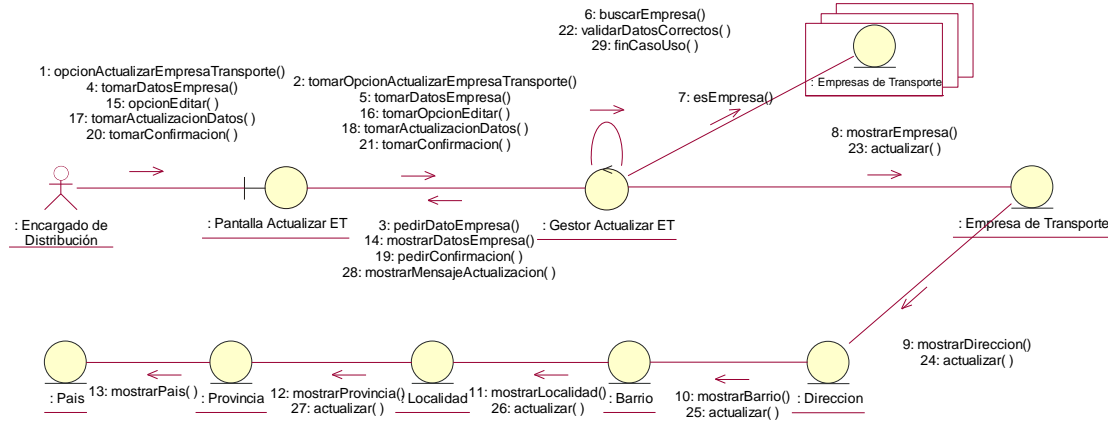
6: buscarEmpresa()
22: validarDatosCorrectos( )
29: finCasoUso( )

: Empresas de Transporte

1: opcionActualizarEmpresaTransporte()
4: tomarDatosEmpresa()
15: opcionEditar( )
17: tomarActualizacionDatos( )
20: tomarConfirmacion( )

2: tomarOpcionActualizarEmpresaTransporte()
5: tomarDatosEmpresa()
16: tomarOpcionEditar( )
18: tomarActualizacionDatos( )
21: tomarConfirmacion( )

7: esEmpresa()

8: mostrarEmpresa()
23: actualizar( )

: Encargado de Distribución

: Pantalla Actualizar ET

3: pedirDatoEmpresa()
14: mostrarDatosEmpresa()
19: pedirConfirmacion( )
28: mostrarMensajeActualizacion( )

: Gestor Actualizar ET

: Empresa de Transporte

9: mostrarDireccion()
24: actualizar( )

: Pais

13: mostrarPais( )

: Provincia

12: mostrarProvincia()
27: actualizar( )

: Localidad

11: mostrarLocalidad()
26: actualizar( )

: Barrio

10: mostrarBarrio()
25: actualizar( )

: Direccion